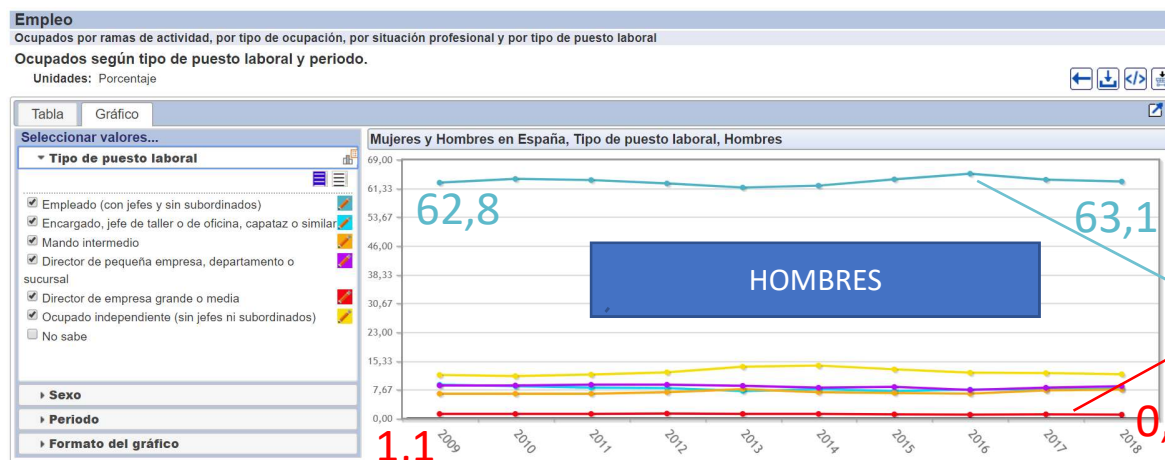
Empleo

Ocupados por ramas de actividad, por tipo de ocupación, por situación profesional y por tipo de puesto laboral

Ocupados según tipo de puesto laboral y periodo.

Unidades: Porcentaje

Tabla Gráfico

Seleccionar valores...

Tipo de puesto laboral

Empleado (con jefes y sin subordinados)
Encargado, jefe de taller o de oficina, capataz o similar
Mando intermedio
Director de pequeña empresa, departamento o sucursal
Director de empresa grande o media
Ocupado independiente (sin jefes ni subordinados)
No sabe

Sexo
Periodo
Formato del gráfico

Mujeres y Hombres en España, Tipo de puesto laboral, Hombres

69,00
61,33
53,67
46,00
38,33
30,67
23,00
15,33
7,67
0,00

2009 2010 2011 2012 2013 2014 2015 2016 2017 2018

62,8

63,1

HOMBRES

1,1

0,